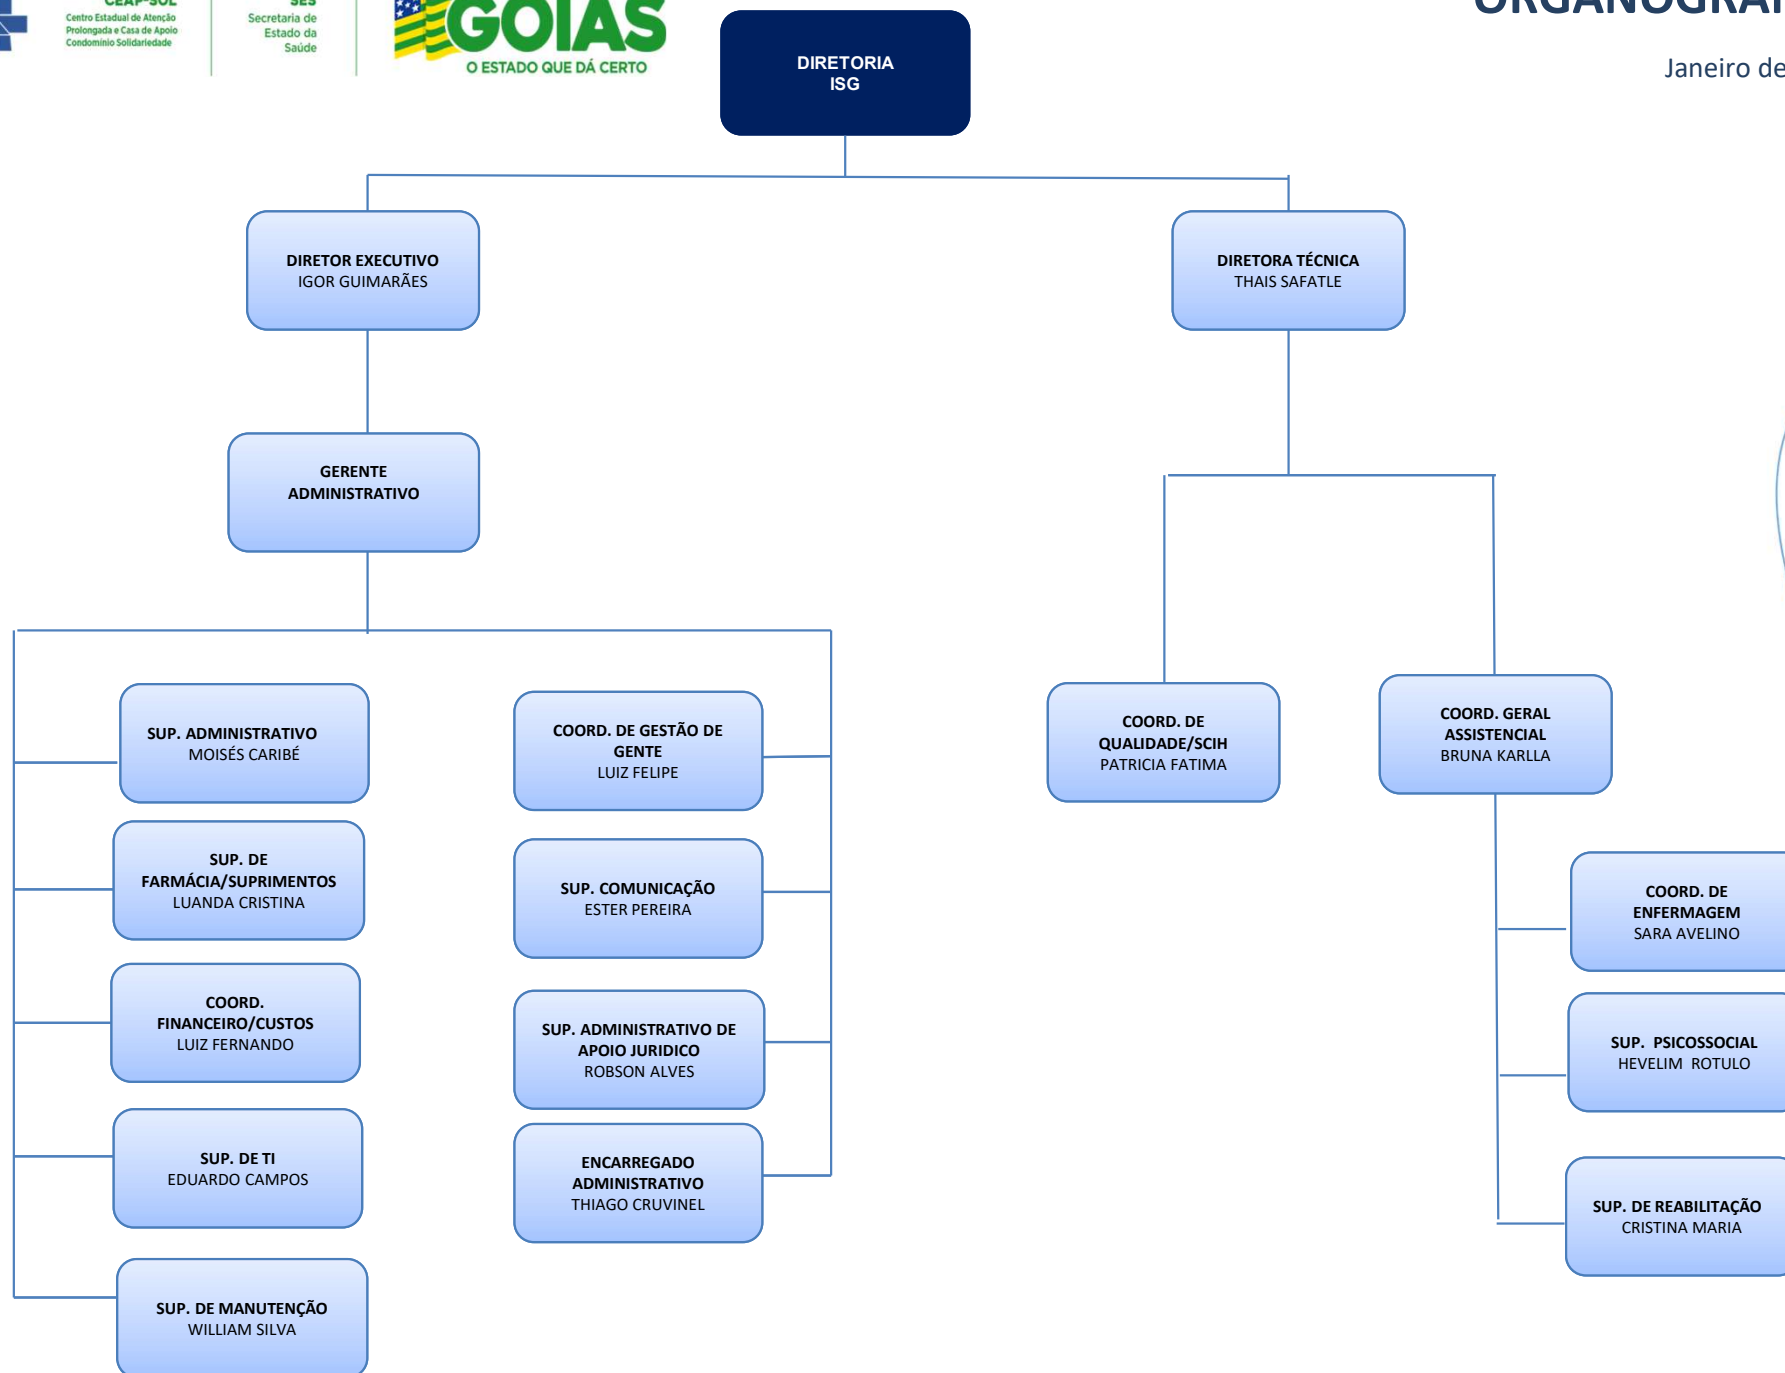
CEAP-SOL
Centro Estadual de Atenção Prolongada e Casa de Apoio Condomínio Solidariedade

SES
Secretaria de Estado da Saúde

GOIÁS
O ESTADO QUE DÁ CERTO

ORGANOGRA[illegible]

Janeiro de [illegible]

DIRETORIA
ISG

DIRETOR EXECUTIVO
IGOR GUIMARÃES

DIRETORA TÉCNICA
THAIS SAFATLE

GERENTE
ADMINISTRATIVO

SUP. ADMINISTRATIVO
MOISÉS CARIBÉ

SUP. DE FARMÁCIA/SUPRIMENTOS
LUANDA CRISTINA

COORD. FINANCEIRO/CUSTOS
LUIZ FERNANDO

SUP. DE TI
EDUARDO CAMPOS

SUP. DE MANUTENÇÃO
WILLIAM SILVA

COORD. DE GESTÃO DE GENTE
LUIZ FELIPE

SUP. COMUNICAÇÃO
ESTER PEREIRA

SUP. ADMINISTRATIVO DE APOIO JURIDICO
ROBSON ALVES

ENCARREGADO ADMINISTRATIVO
THIAGO CRUVINEL

COORD. DE QUALIDADE/SCIH
PATRICIA FATIMA

COORD. GERAL ASSISTENCIAL
BRUNA KARLLA

COORD. DE ENFERMAGEM
SARA AVELINO

SUP. PSICOSSOCIAL
HEVELIM ROTULO

SUP. DE REABILITAÇÃO
CRISTINA MARIA